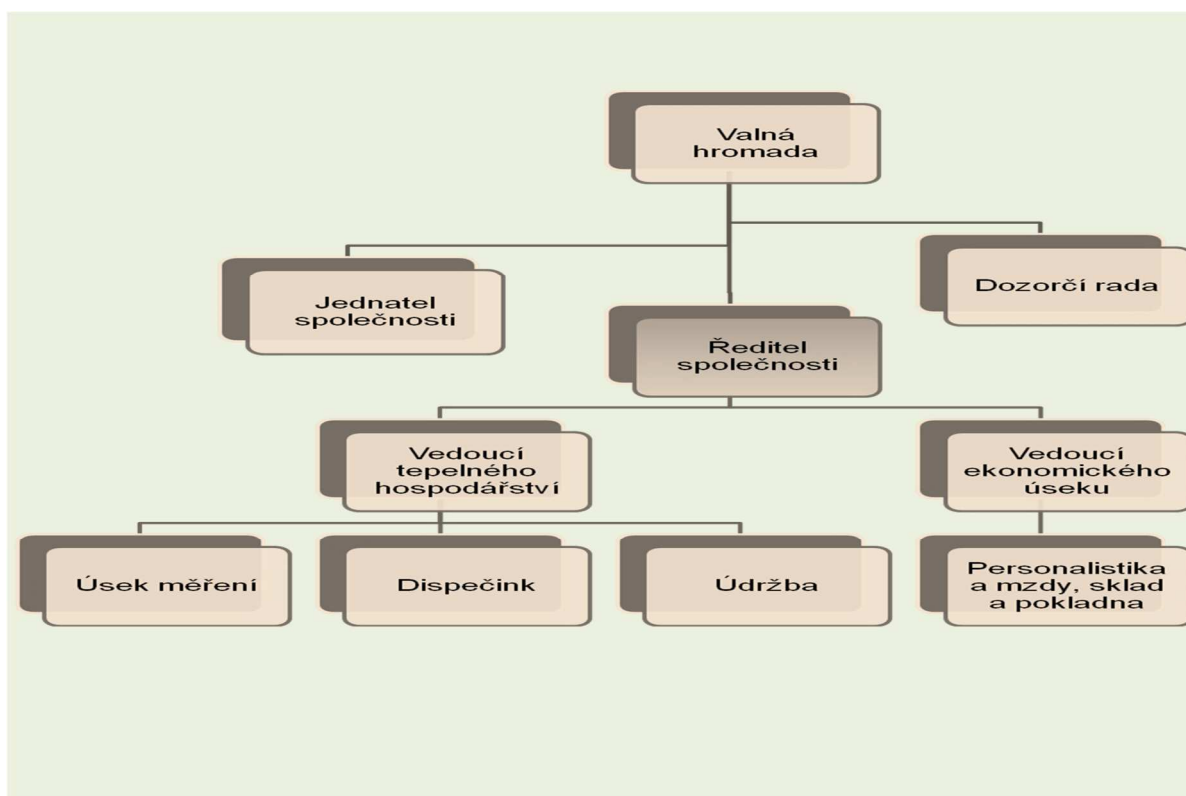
Valná hromada

Jednatel společnosti

Dozorčí rada

Ředitel společnosti

Vedoucí tepelného hospodářství

Vedoucí ekonomického úseku

Úsek měření

Dispečink

Údržba

Personalistika a mzdy, sklad a pokladna